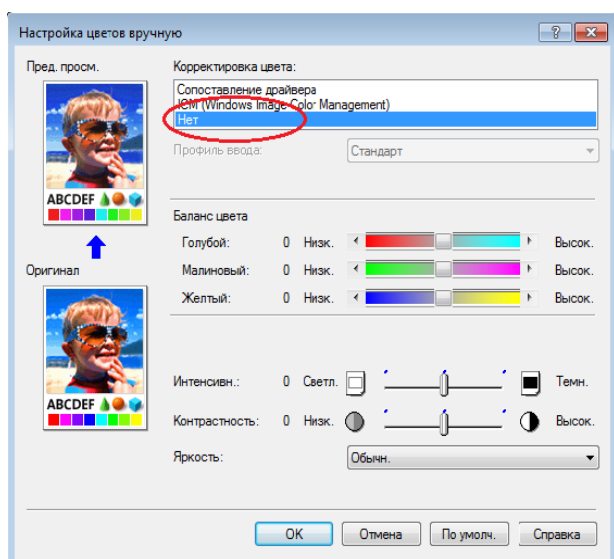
Настройка цветов вручную

?

Пред. просм.

ABCDEF

Оригинал

ABCDEF

Корректировка цвета:

Сопоставление драйвера
ICM (Windows Image Color Management)
Нет

Профиль ввода:

Стандарт

Баланс цвета

Голубой: 0 Низк. Высок.

Малиновый: 0 Низк. Высок.

Желтый: 0 Низк. Высок.

Интенсивн.: 0 Светл. Темн.

Контрастность: 0 Низк. Высок.

Яркость:

Обычн.

OK

Отмена

По умолч.

Справка